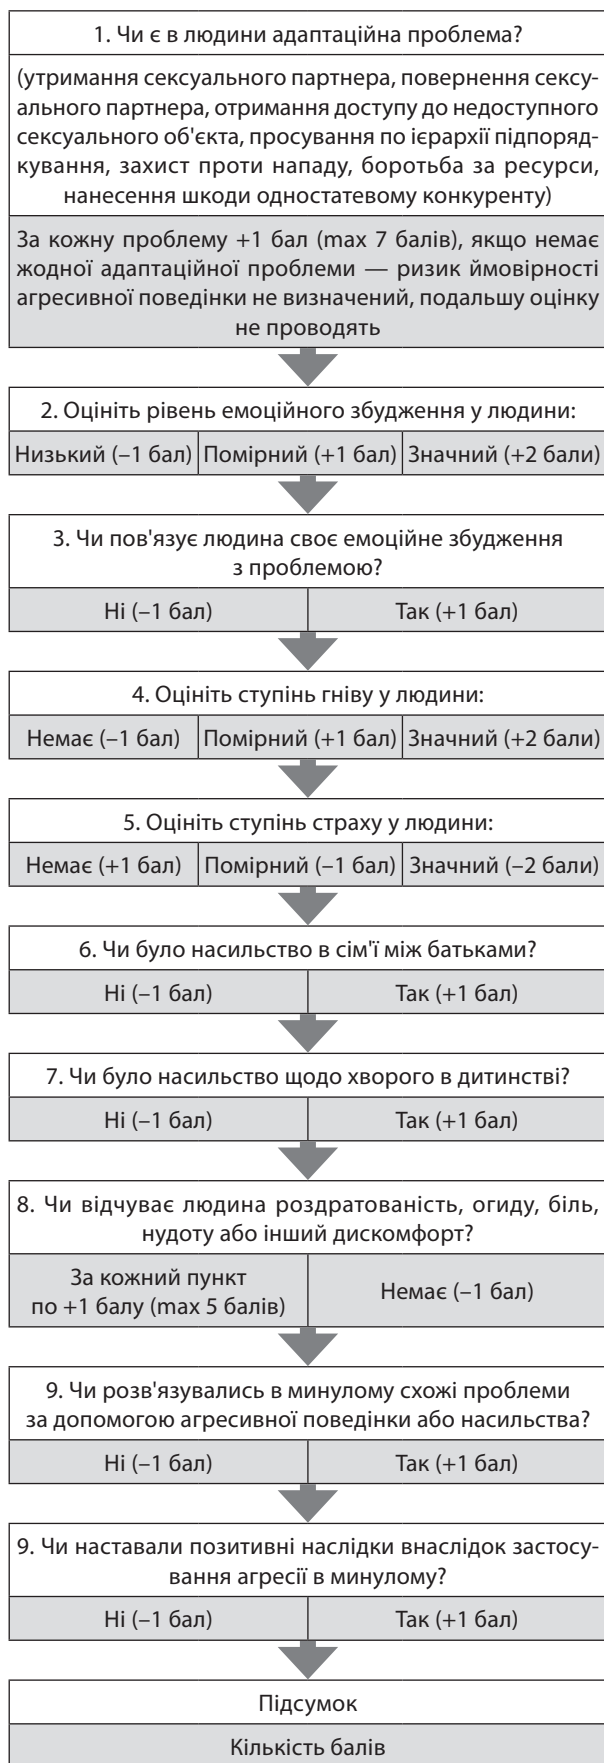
1. Чи є в людини адаптаційна проблема?

(утримання сексуального партнера, повернення сексуального партнера, отримання доступу до недоступного сексуального об'єкта, просування по ієрархії підпорядкування, захист проти нападу, боротьба за ресурси, нанесення шкоди одностатевому конкуренту)

За кожну проблему +1 бал (max 7 балів), якщо немає жодної адаптаційної проблеми — ризик ймовірності агресивної поведінки не визначений, подальшу оцінку не проводять

2. Оцініть рівень емоційного збудження у людини:

| Низький (–1 бал) | Помірний (+1 бал) | Значний (+2 бали) |
|---|---|---|

3. Чи пов'язує людина своє емоційне збудження з проблемою?

| Ні (–1 бал) | Так (+1 бал) |
|---|---|

4. Оцініть ступінь гніву у людини:

| Немає (–1 бал) | Помірний (+1 бал) | Значний (+2 бали) |
|---|---|---|

5. Оцініть ступінь страху у людини:

| Немає (+1 бал) | Помірний (–1 бал) | Значний (–2 бали) |
|---|---|---|

6. Чи було насильство в сім'ї між батьками?

| Ні (–1 бал) | Так (+1 бал) |
|---|---|

7. Чи було насильство щодо хворого в дитинстві?

| Ні (–1 бал) | Так (+1 бал) |
|---|---|

8. Чи відчуває людина роздратованість, огиду, біль, нудоту або інший дискомфорт?

| За кожний пункт по +1 балу (max 5 балів) | Немає (–1 бал) |
|---|---|

9. Чи розв'язувались в минулому схожі проблеми за допомогою агресивної поведінки або насильства?

| Ні (–1 бал) | Так (+1 бал) |
|---|---|

9. Чи наставали позитивні наслідки внаслідок застосування агресії в минулому?

| Ні (–1 бал) | Так (+1 бал) |
|---|---|

Підсумок

Кількість балів